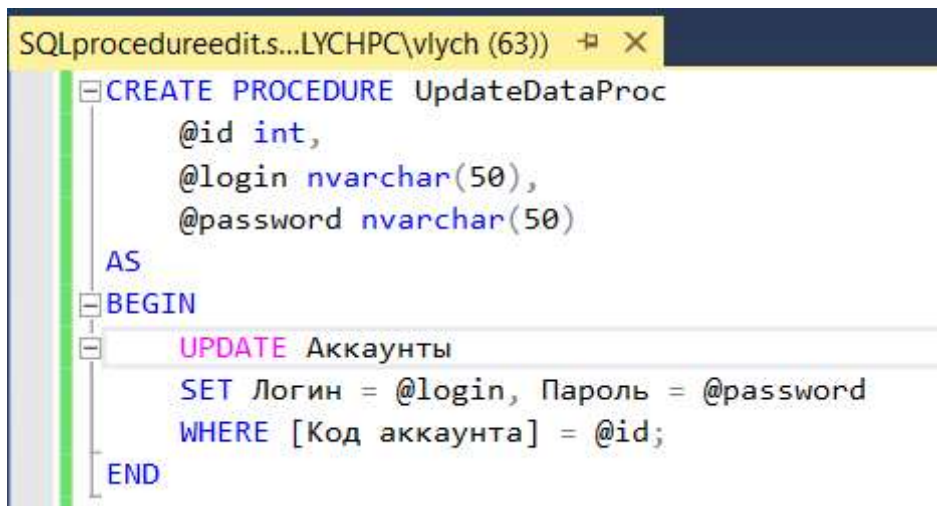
SQLprocedureedit.s...LYCHPC\vlych (63)) ⊹ ×

CREATE PROCEDURE UpdateDataProc
    @id int,
    @login nvarchar(50),
    @password nvarchar(50)
AS
BEGIN
    UPDATE Аккаунты
    SET Логин = @login, Пароль = @password
    WHERE [Код аккаунта] = @id;
END